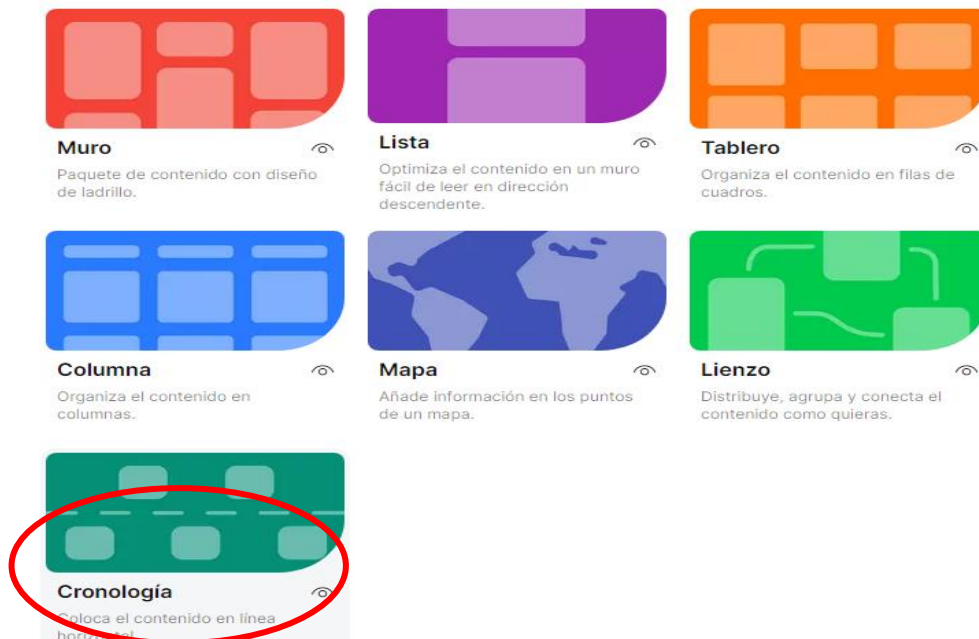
Muro

Paquete de contenido con diseño de ladrillo.

Lista

Optimiza el contenido en un muro fácil de leer en dirección descendente.

Tablero

Organiza el contenido en filas de cuadros.

Columna

Organiza el contenido en columnas.

Mapa

Añade información en los puntos de un mapa.

Lienzo

Distribuye, agrupa y conecta el contenido como quieras.

Cronología

Coloca el contenido en línea horizontal.